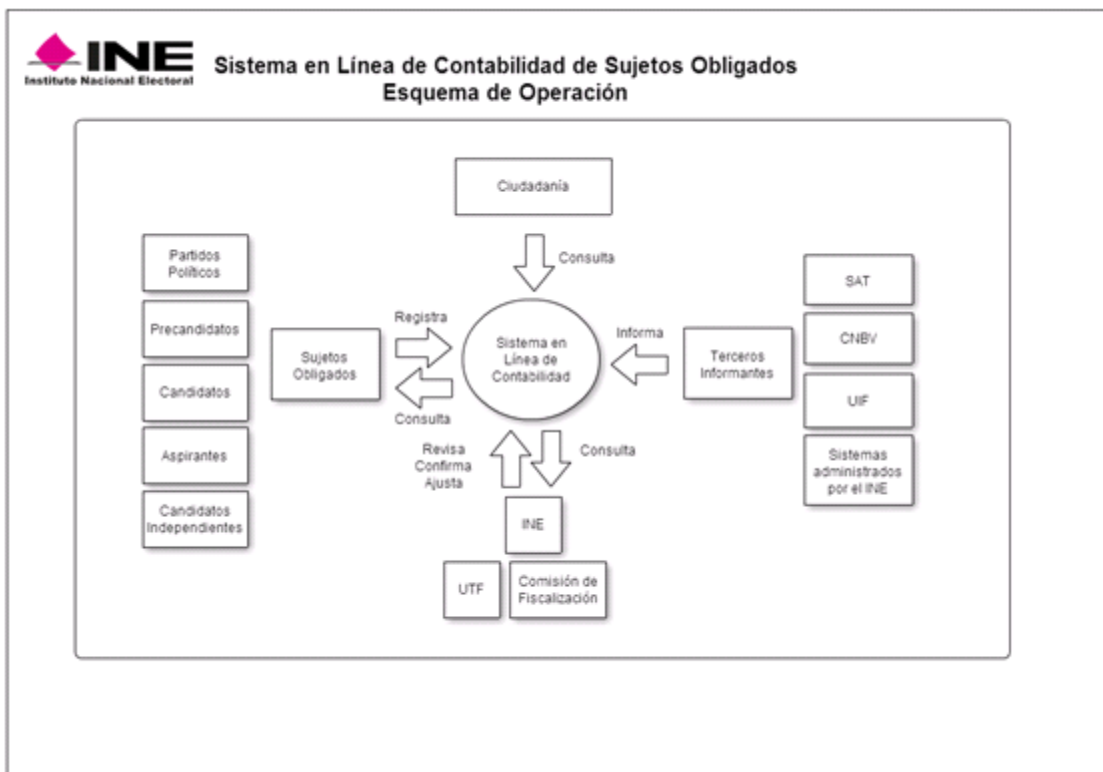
INE
Instituto Nacional Electoral

Sistema en Línea de Contabilidad de Sujetos Obligados
Esquema de Operación

Ciudadanía

Consulta

Partidos Políticos

Precandidatos

Candidatos

Aspirantes

Candidatos Independientes

Registra

Sujetos Obligados

Consulta

Sistema en Línea de Contabilidad

Informa

Terceros Informantes

SAT

CNBV

UIF

Sistemas administrados por el INE

Revisa
Confirma
Ajusta

Consulta

INE

UTF

Comisión de Fiscalización